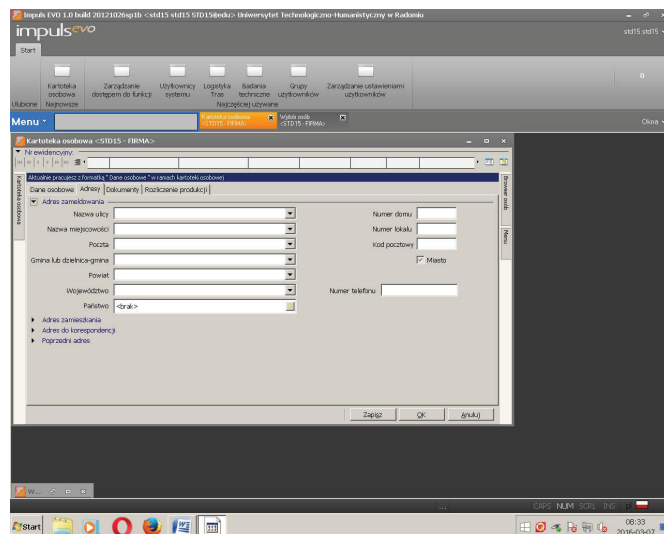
Impuls EVO 1.0 build 20121026sp1b <std15 std15 STD15@edu> Uniwersytet Technologiczno-Humanistyczny w Radomiu

impulsevo

std15 std15

Start

Ulubione | Kartoteka osobowa | Najnowsze | Zarządzanie dostępem do funkcji | Użytkownicy systemu | Logistyka Tras | Badania techniczne | Grupy użytkowników | Zarządzanie ustawieniami użytkowników

Najczęściej używane

0

Menu

Kartoteka osobowa <STD15 - FIRMA>

Wybór osób <STD15 - FIRMA>

Okna

Kartoteka osobowa <STD15 - FIRMA>

Nr ewidencyjny:

Kartoteka osobowa

Aktualnie pracujesz z formatką " Dane osobowe " w ramach kartoteki osobowej

Dane osobowe | Adresy | Dokumenty | Rozliczenie produkcji

Adres zameldowania

Nazwa ulicy

Nazwa miejscowości

Poczta

Gmina lub dzielnica-gmina

Powiat

Województwo

Państwo <brak>

Numer domu

Numer lokalu

Kod pocztowy

Miasto

Numer telefonu

Adres zamieszkania

Adres do korespondencji

Poprzedni adres

Browser osób

Menu

Zapisz | OK | Anuluj

W...

CAPS NUM SCRL INS

Start

08:33
2016-03-07